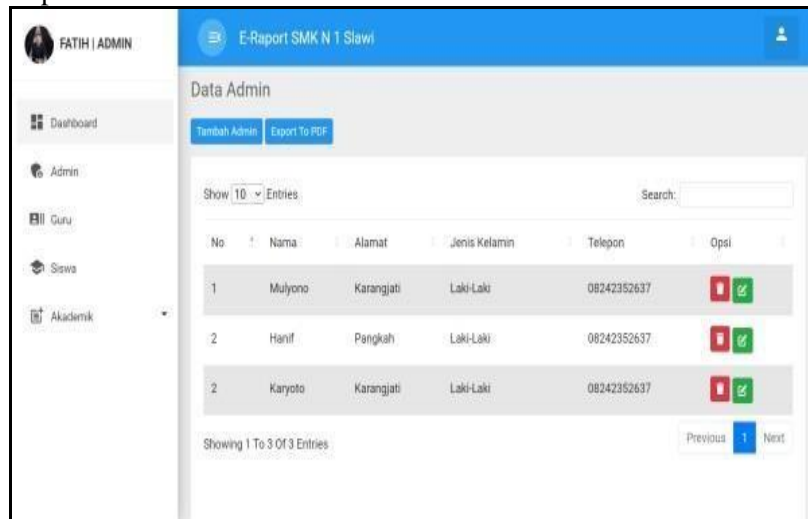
FATIH | ADMIN

Dashboard

Admin

Guru

Siswa

Akademik

E-Raport SMK N 1 Slawi

Data Admin

Tambah Admin Export To PDF

Show 10 Entries

Search:

| No | Nama | Alamat | Jenis Kelamin | Telepon | Opsi |
|---|---|---|---|---|---|
| 1 | Mulyono | Karangjati | Laki-Laki | 08242352637 | |
| 2 | Hanif | Pangkah | Laki-Laki | 08242352637 | |
| 2 | Karyoto | Karangjati | Laki-Laki | 08242352637 | |

Showing 1 To 3 Of 3 Entries

Previous 1 Next